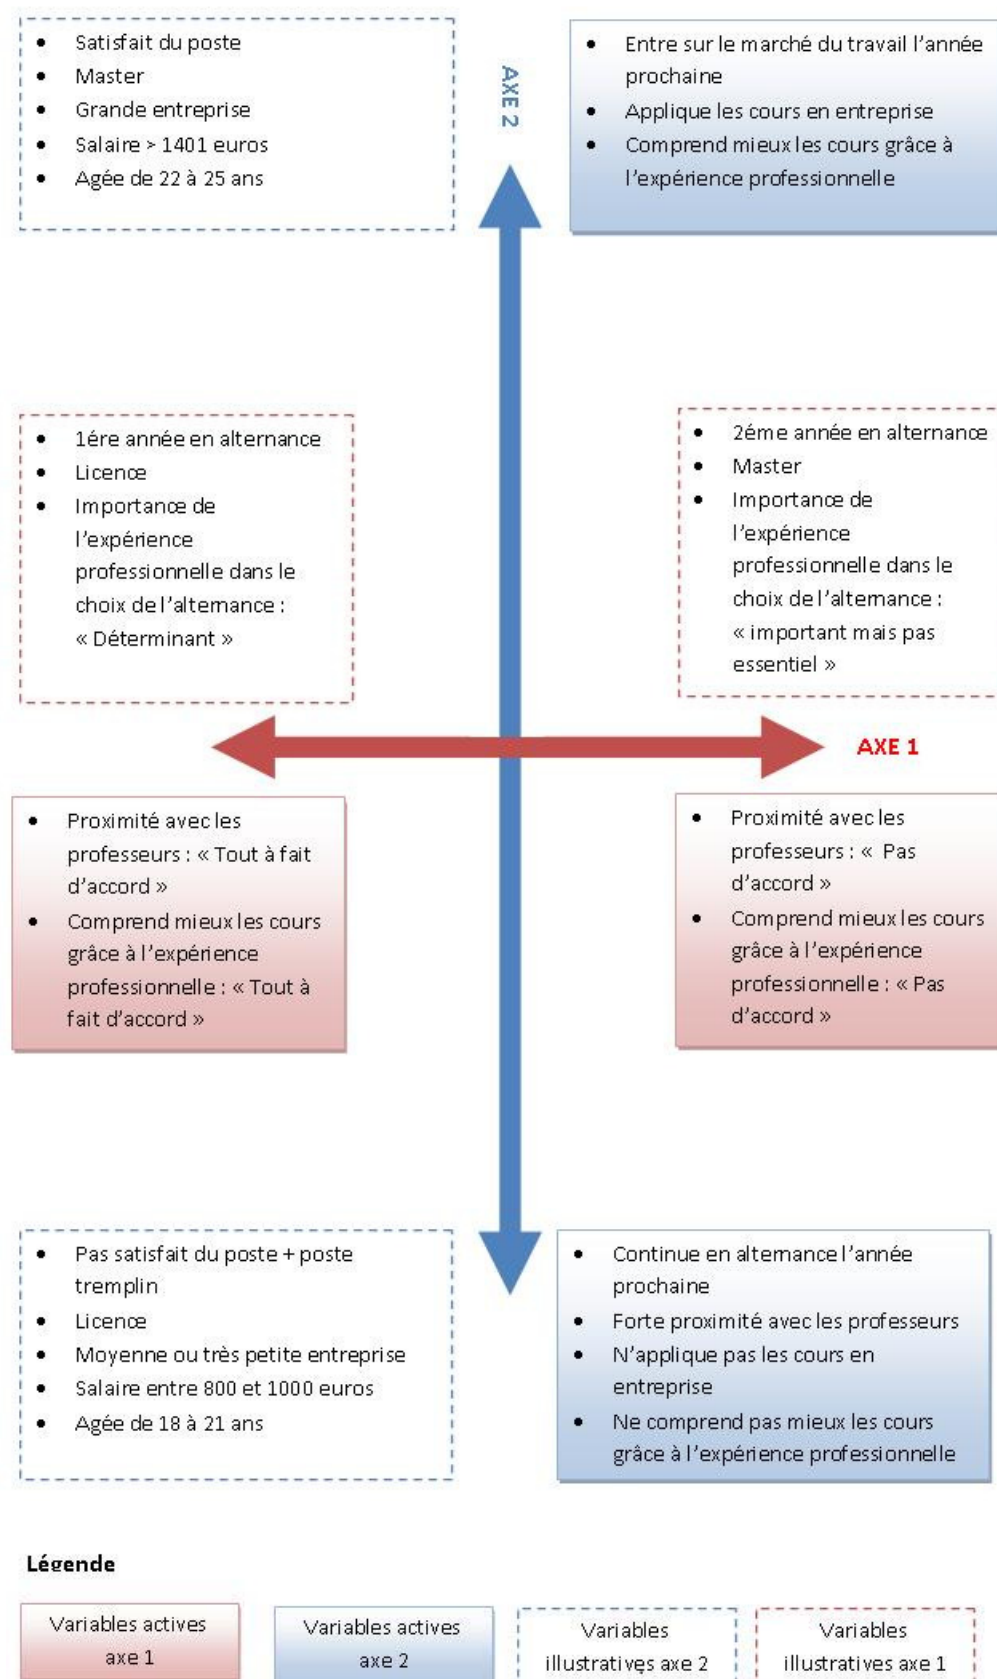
- Satisfait du poste
- Master
- Grande entreprise
- Salaire > 1401 euros
- Agée de 22 à 25 ans

AXE 2

- Entre sur le marché du travail l'année prochaine
- Applique les cours en entreprise
- Comprend mieux les cours grâce à l'expérience professionnelle

- 1ére année en alternance
- Licence
- Importance de l'expérience professionnelle dans le choix de l'alternance : « Déterminant »

- 2éme année en alternance
- Master
- Importance de l'expérience professionnelle dans le choix de l'alternance : « important mais pas essentiel »

AXE 1

- Proximité avec les professeurs : « Tout à fait d'accord »
- Comprend mieux les cours grâce à l'expérience professionnelle : « Tout à fait d'accord »

- Proximité avec les professeurs : « Pas d'accord »
- Comprend mieux les cours grâce à l'expérience professionnelle : « Pas d'accord »

- Pas satisfait du poste + poste tremplin
- Licence
- Moyenne ou très petite entreprise
- Salaire entre 800 et 1000 euros
- Agée de 18 à 21 ans

- Continue en alternance l'année prochaine
- Forte proximité avec les professeurs
- N'applique pas les cours en entreprise
- Ne comprend pas mieux les cours grâce à l'expérience professionnelle

Légende

Variables actives axe 1 | Variables actives axe 2 | Variables illustratives axe 2 | Variables illustratives axe 1